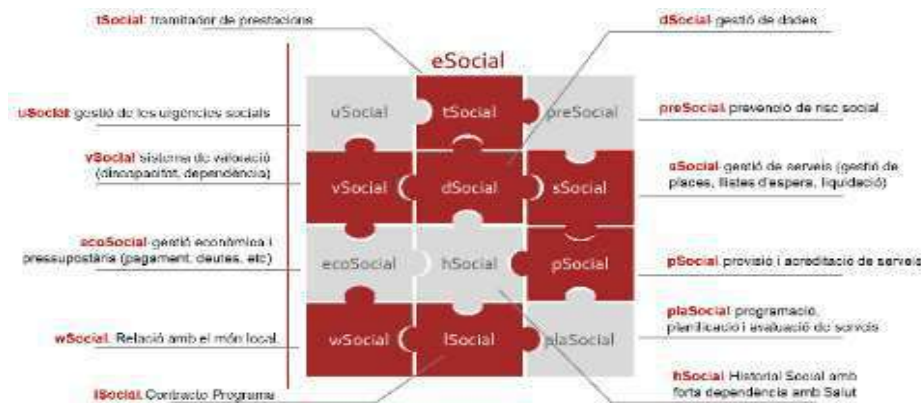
tSocial: tramitador de prestacions

dSocial: gestió de dades

eSocial

uSocial: gestió de les urgències socials

uSocial

tSocial

preSocial

preSocial: prevenció de risc social

vSocial: sistema de valoració (discapacitat, dependència)

vSocial

dSocial

sSocial

sSocial: gestió de serveis (gestió de places, llistes d'espera, liquidació)

ecoSocial: gestió econòmica i pressupostària (pagament, deutes, etc)

ecoSocial

hSocial

pSocial

pSocial: provisió i acreditació de serveis

wSocial: Relació amb el món local.

wSocial

lSocial

plaSocial

plaSocial: programació, planificació i avaluació de serveis

hSocial: Historial Social amb forta dependència amb Salut

lSocial: Contracte Programa